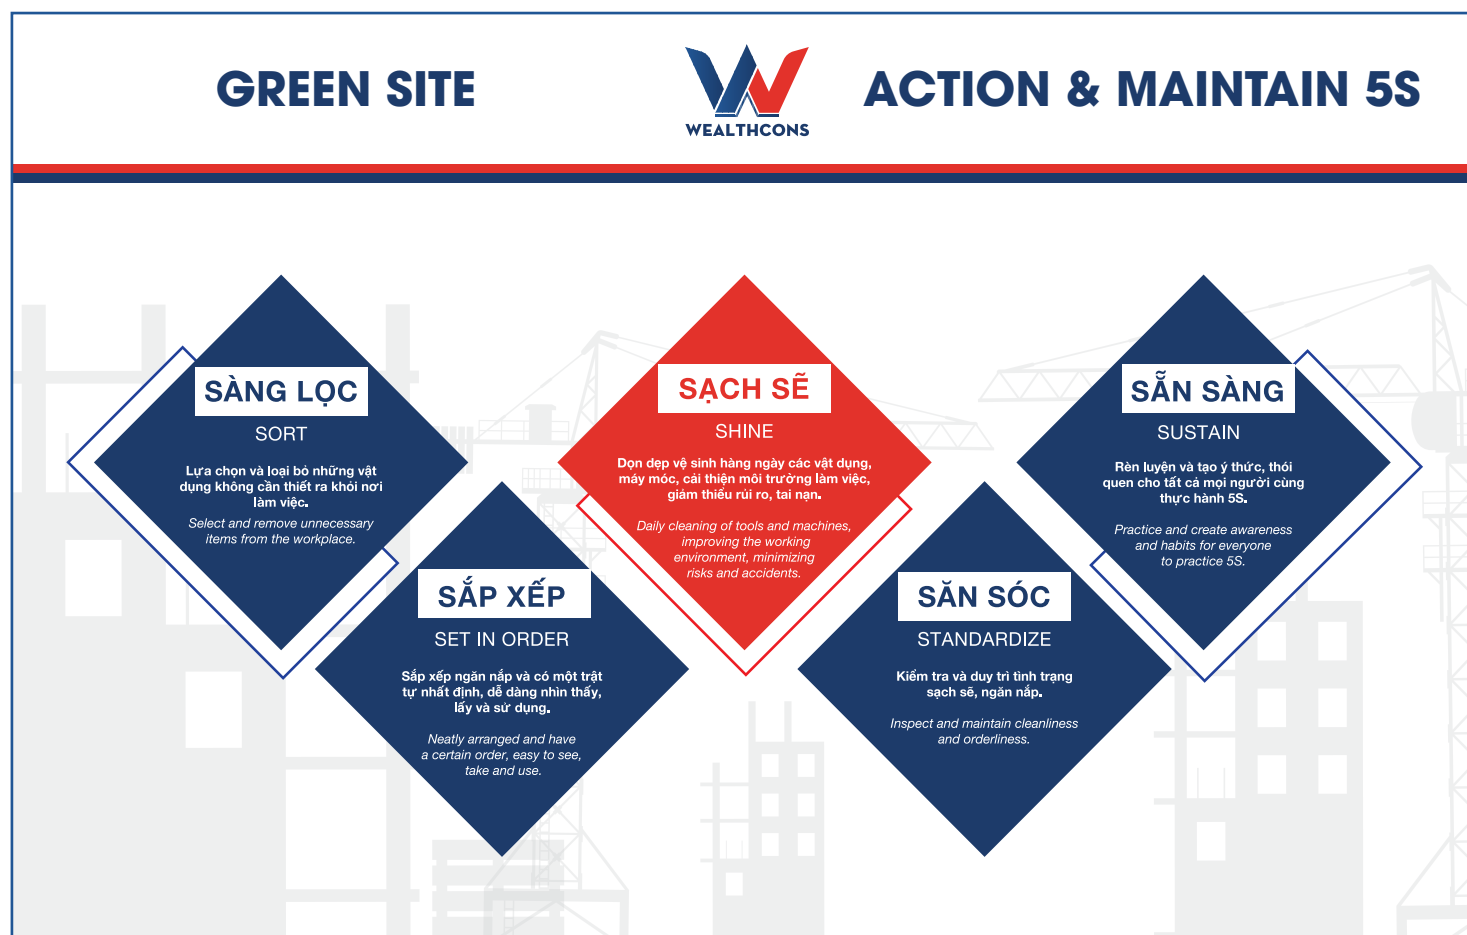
GREEN SITE

WEALTHCONS

ACTION & MAINTAIN 5S

SÀNG LỌC

SORT

Lựa chọn và loại bỏ những vật dụng không cần thiết ra khỏi nơi làm việc.

Select and remove unnecessary items from the workplace.

SẮP XẾP

SET IN ORDER

Sắp xếp ngăn nắp và có một trật tự nhất định, dễ dàng nhìn thấy, lấy và sử dụng.

Neatly arranged and have a certain order, easy to see, take and use.

SẠCH SẼ

SHINE

Dọn dẹp vệ sinh hàng ngày các vật dụng, máy móc, cải thiện môi trường làm việc, giảm thiểu rủi ro, tai nạn.

Daily cleaning of tools and machines, improving the working environment, minimizing risks and accidents.

SĂN SÓC

STANDARDIZE

Kiểm tra và duy trì tình trạng sạch sẽ, ngăn nắp.

Inspect and maintain cleanliness and orderliness.

SẴN SÀNG

SUSTAIN

Rèn luyện và tạo ý thức, thói quen cho tất cả mọi người cùng thực hành 5S.

Practice and create awareness and habits for everyone to practice 5S.